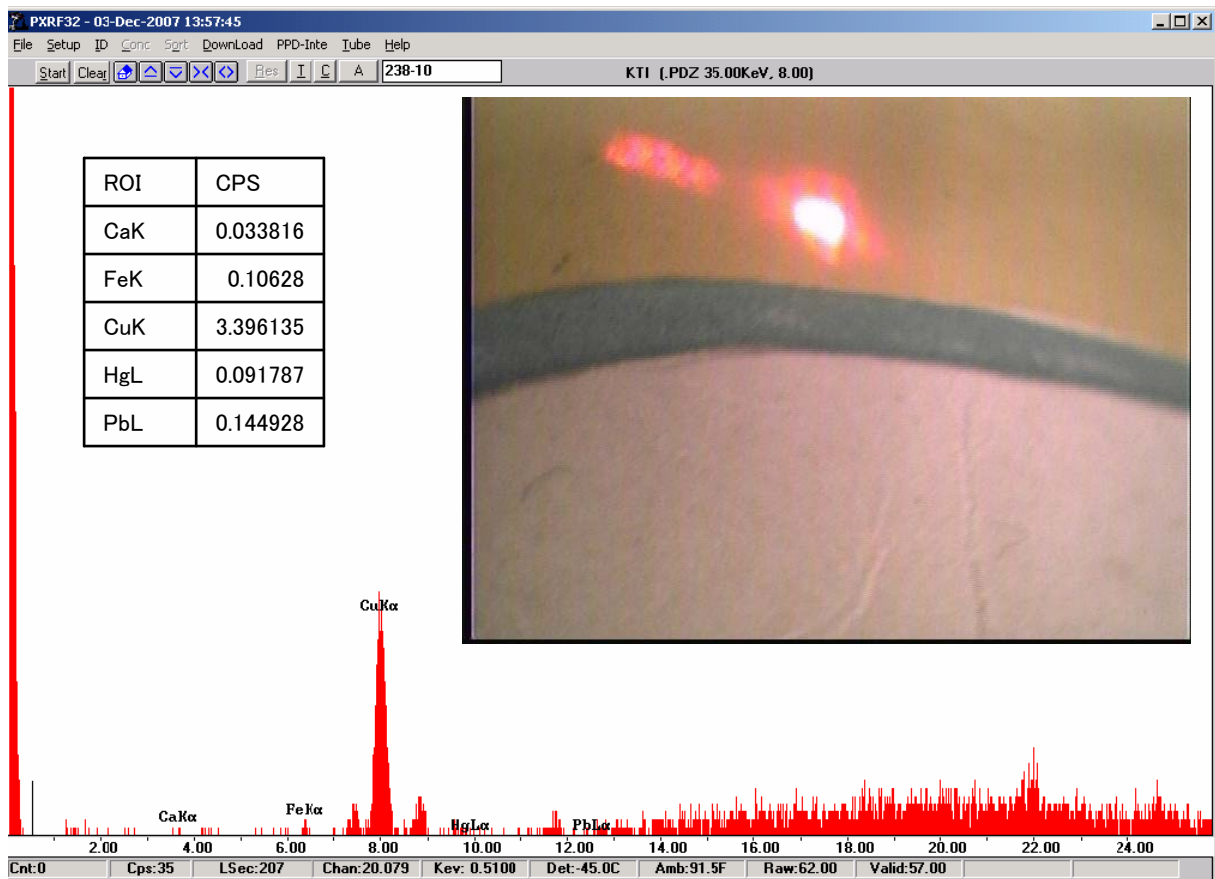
PXRF32 - 03-Dec-2007 13:57:45

File Setup ID Conc Sort DownLoad PPD-Inte Tube Help

Start Clear Res I C A 238-10

KTI (.PDZ 35.00KeV, 8.00)

| ROI | CPS |
|---|---|
| CaK | 0.033816 |
| FeK | 0.10628 |
| CuK | 3.396135 |
| HgL | 0.091787 |
| PbL | 0.144928 |

CuKα

CaKα FeKα HgLα PbLα

2.00 4.00 6.00 8.00 10.00 12.00 14.00 16.00 18.00 20.00 22.00 24.00

Cnt:0 Cps:35 LSec:207 Chan:20.079 Kev: 0.5100 Det:-45.0C Amb:91.5F Raw:62.00 Valid:57.00